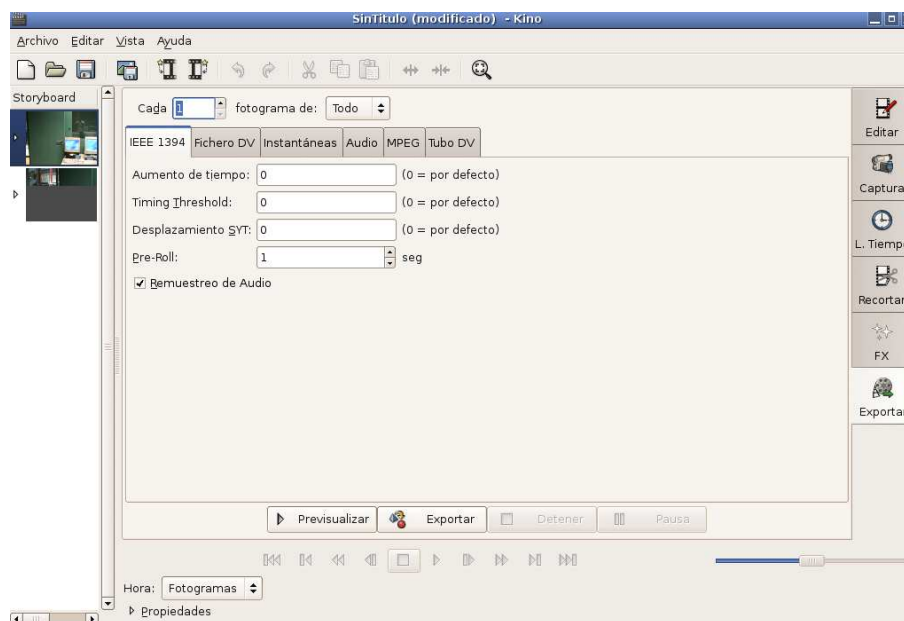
SinTitulo (modificado) - Kino

Archivo Editar Vista Ayuda

Storyboard

Cada 1 fotograma de: Todo

IEEE 1394 | Fichero DV | Instantáneas | Audio | MPEG | Tubo DV

Aumento de tiempo: 0 (0 = por defecto)

Timing Threshold: 0 (0 = por defecto)

Desplazamiento SYT: 0 (0 = por defecto)

Pre-Roll: 1 seg

Remuestreo de Audio

Previsualizar | Exportar | Detener | Pausa

Hora: Fotogramas

Propiedades

Editar

Captura

L. Tiemp

Recortar

FX

Exportar